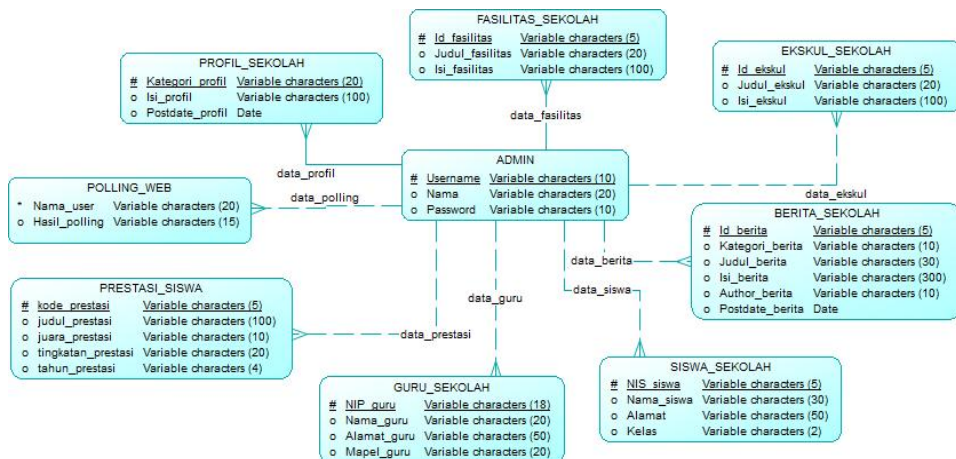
FASILITAS_SEKOLAH
# Id_fasilitas Variable characters (5)
o Judul_fasilitas Variable characters (20)
o Isi_fasilitas Variable characters (100)

PROFIL_SEKOLAH
# Kategori_profil Variable characters (20)
o Isi_profil Variable characters (100)
o Postdate_profil Date

EKSKUL_SEKOLAH
# Id_ekskul Variable characters (5)
o Judul_ekskul Variable characters (20)
o Isi_ekskul Variable characters (100)

data_fasilitas

data_profil

ADMIN
# Username Variable characters (10)
o Nama Variable characters (20)
o Password Variable characters (10)

POLLING_WEB
* Nama_user Variable characters (20)
o Hasil_polling Variable characters (15)

data_polling

data_ekskul

BERITA_SEKOLAH
# Id_berita Variable characters (5)
o Kategori_berita Variable characters (10)
o Judul_berita Variable characters (30)
o Isi_berita Variable characters (300)
o Author_berita Variable characters (10)
o Postdate_berita Date

data_berita

data_siswa

data_guru

PRESTASI_SISWA
# kode_prestasi Variable characters (5)
o judul_prestasi Variable characters (100)
o juara_prestasi Variable characters (10)
o tingkatan_prestasi Variable characters (20)
o tahun_prestasi Variable characters (4)

data_prestasi

SISWA_SEKOLAH
# NIS_siswa Variable characters (5)
o Nama_siswa Variable characters (30)
o Alamat Variable characters (50)
o Kelas Variable characters (2)

GURU_SEKOLAH
# NIP_guru Variable characters (18)
o Nama_guru Variable characters (20)
o Alamat_guru Variable characters (50)
o Mapel_guru Variable characters (20)